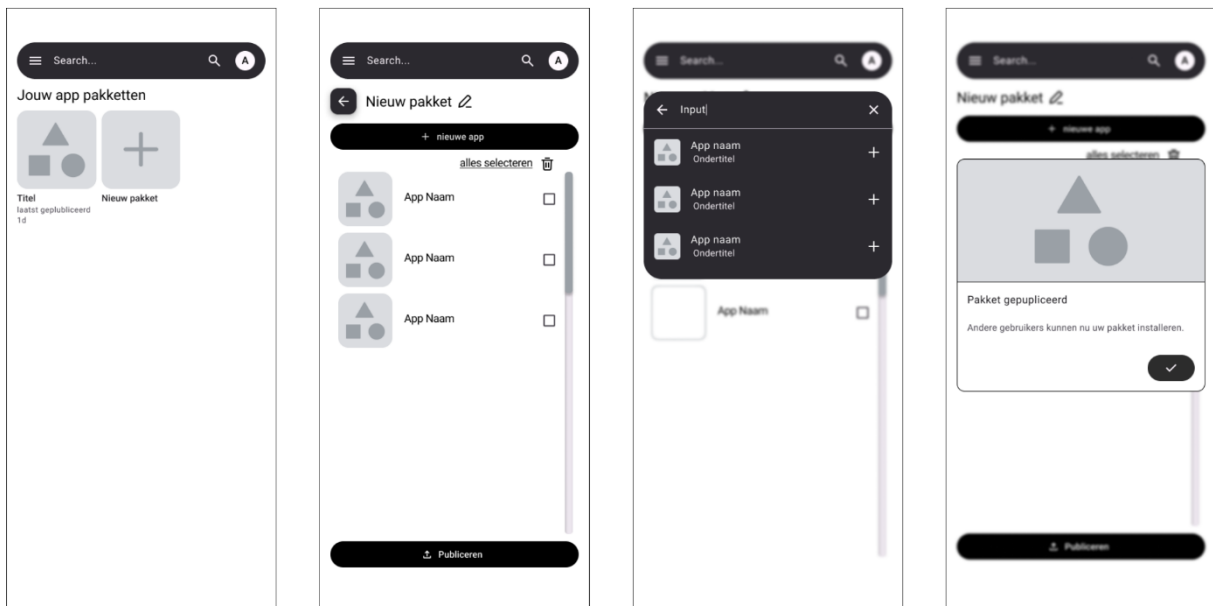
Search...

A

Jouw app pakketten

Titel
laatst gepubliceerd
1d

Nieuw pakket

Search...

A

Nieuw pakket

+ nieuwe app

alles selecteren

App Naam

App Naam

App Naam

Publiceren

Search...

A

Input

App naam
Ondertitel

App naam
Ondertitel

App naam
Ondertitel

App Naam

Search...

A

Nieuw pakket

+ nieuwe app

alles selecteren

Pakket gepupliceerd

Andere gebruikers kunnen nu uw pakket installeren.

Publiceren